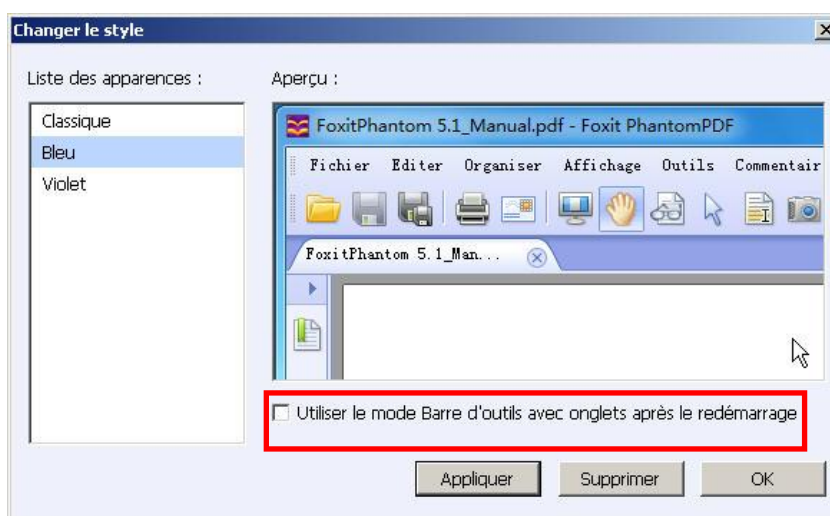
Changer le style

Liste des apparences :

Classique
Bleu
Violet

Aperçu :

FoxitPhantom 5.1_Manual.pdf - Foxit PhantomPDF

Fichier Editer Organiser Affichage Outils Commentair

FoxitPhantom 5.1_Man...

Utiliser le mode Barre d'outils avec onglets après le redémarrage

Appliquer Supprimer OK